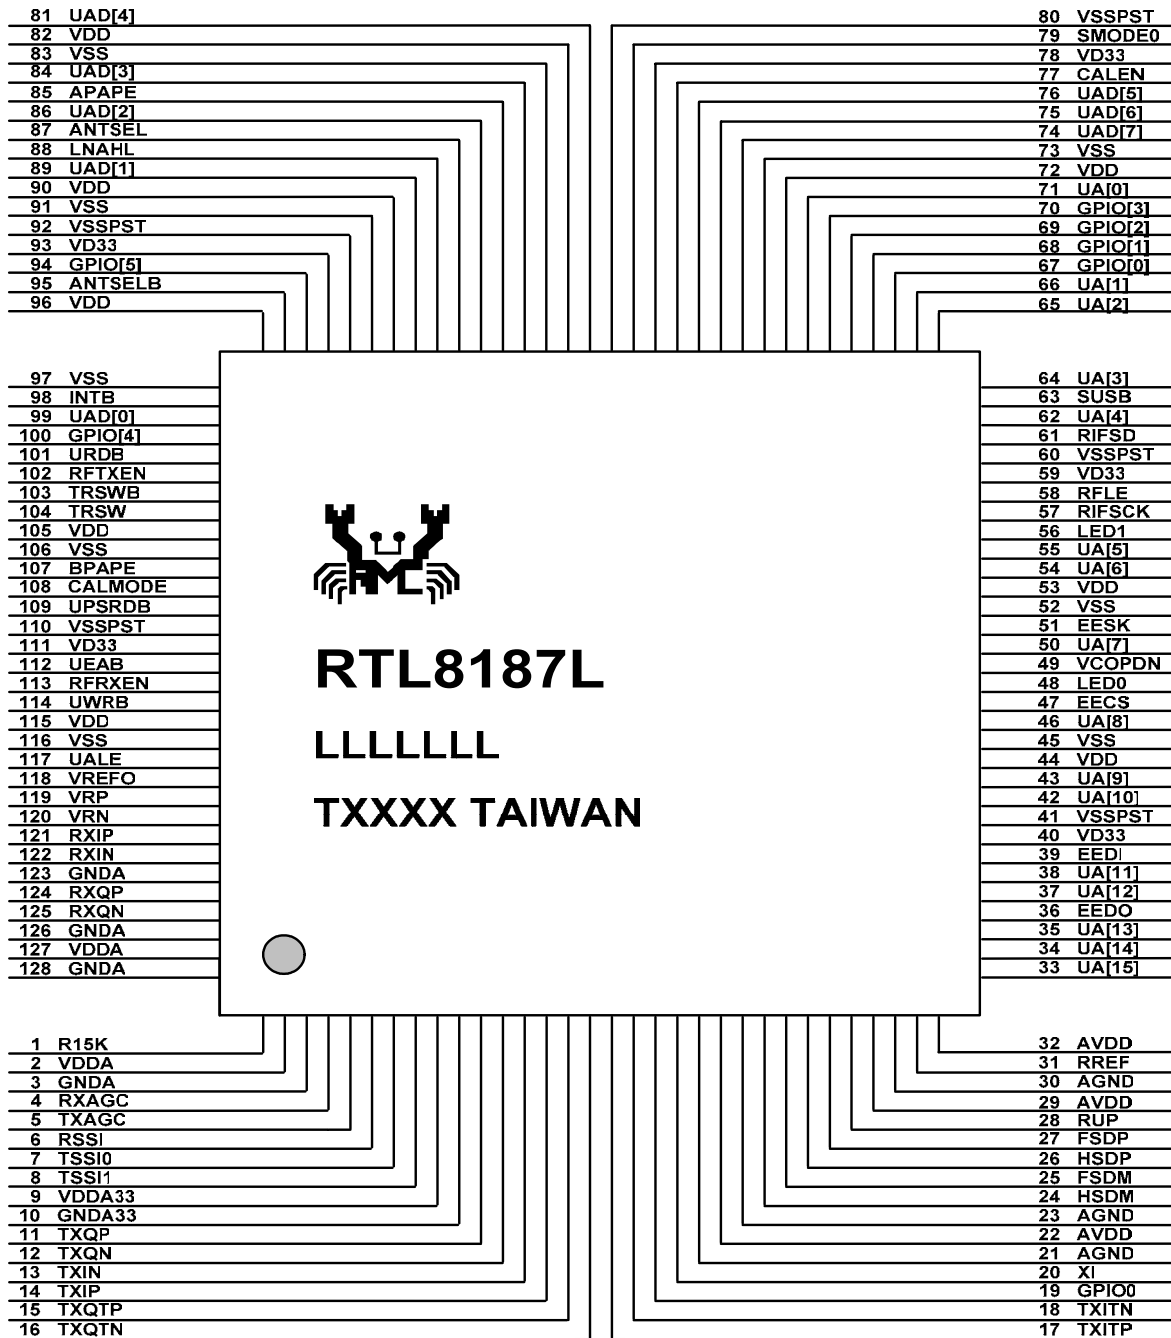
81 UAD[4]
82 VDD
83 VSS
84 UAD[3]
85 APAPE
86 UAD[2]
87 ANTSEL
88 LNAHL
89 UAD[1]
90 VDD
91 VSS
92 VSSPST
93 VD33
94 GPIO[5]
95 ANTSELB
96 VDD

80 VSSPST
79 SMODE0
78 VD33
77 CALEN
76 UAD[5]
75 UAD[6]
74 UAD[7]
73 VSS
72 VDD
71 UA[0]
70 GPIO[3]
69 GPIO[2]
68 GPIO[1]
67 GPIO[0]
66 UA[1]
65 UA[2]

97 VSS
98 INTB
99 UAD[0]
100 GPIO[4]
101 URDB
102 RFTXEN
103 TRSWB
104 TRSW
105 VDD
106 VSS
107 BPAPE
108 CALMODE
109 UPSRDB
110 VSSPST
111 VD33
112 UEAB
113 RFRXEN
114 UWRB
115 VDD
116 VSS
117 UALE
118 VREFO
119 VRP
120 VRN
121 RXIP
122 RXIN
123 GNDA
124 RXQP
125 RXQN
126 GNDA
127 VDDA
128 GNDA

RTL8187L
LLLLLLL
TXXXX TAIWAN

64 UA[3]
63 SUSB
62 UA[4]
61 RIFSD
60 VSSPST
59 VD33
58 RFLE
57 RIFSCK
56 LED1
55 UA[5]
54 UA[6]
53 VDD
52 VSS
51 EESK
50 UA[7]
49 VCOPDN
48 LED0
47 EECS
46 UA[8]
45 VSS
44 VDD
43 UA[9]
42 UA[10]
41 VSSPST
40 VD33
39 EEDI
38 UA[11]
37 UA[12]
36 EEDO
35 UA[13]
34 UA[14]
33 UA[15]

1 R15K
2 VDDA
3 GNDA
4 RXAGC
5 TXAGC
6 RSSI
7 TSSI0
8 TSSI1
9 VDDA33
10 GNDA33
11 TXQP
12 TXQN
13 TXIN
14 TXIP
15 TXQTP
16 TXQTN

32 AVDD
31 RREF
30 AGND
29 AVDD
28 RUP
27 FSDP
26 HSDP
25 FSDM
24 HSDM
23 AGND
22 AVDD
21 AGND
20 XI
19 GPIO0
18 TXITN
17 TXITP